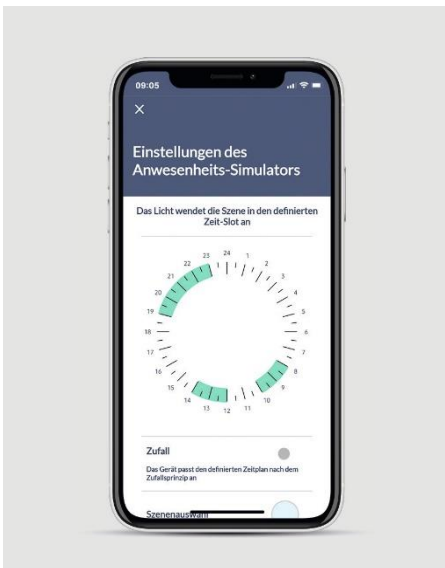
09:05

×

Einstellungen des Anwesenheits-Simulators

Das Licht wendet die Szene in den definierten Zeit-Slot an

24 1 2 3 4 5 6 7 8 9 10 11 12 13 14 15 16 17 18 19 20 21 22 23

Zufall

Das Gerät passt den definierten Zeitplan nach dem Zufallsprinzip an

Szenenauswahl